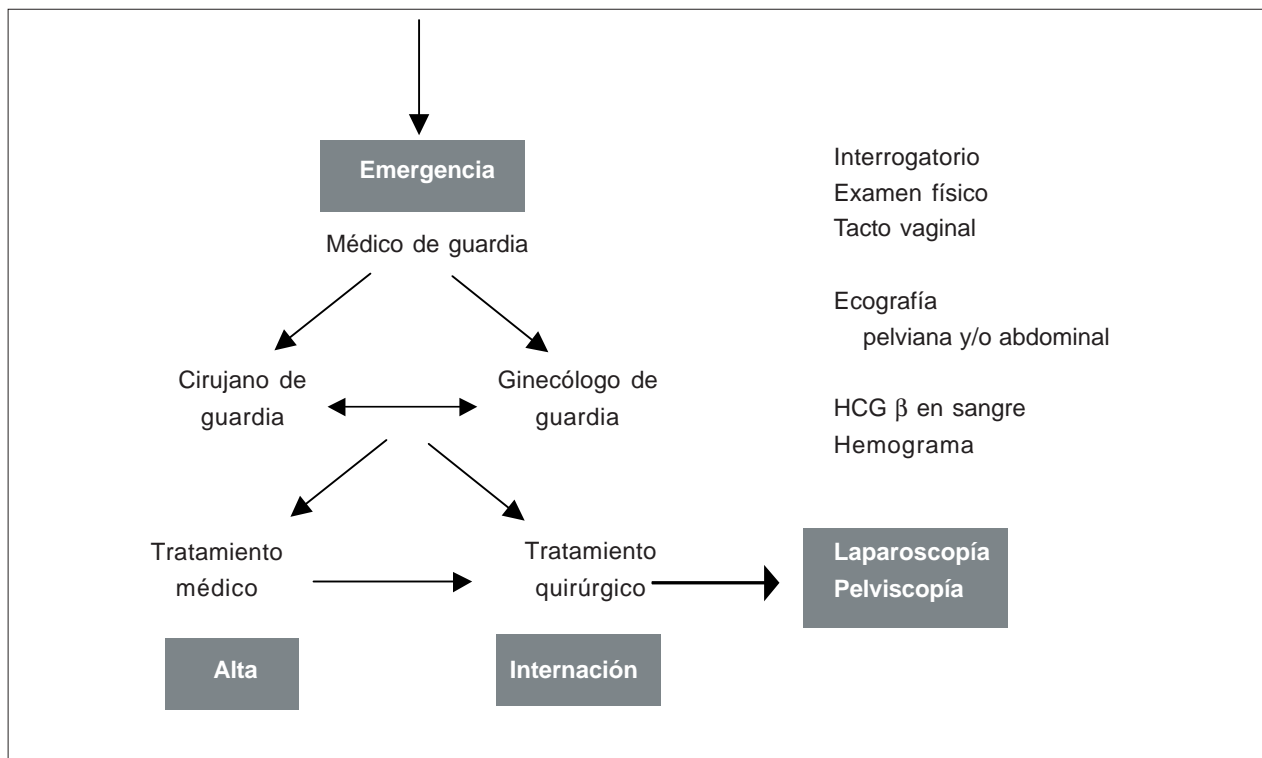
Emergencia

Médico de guardia

Cirujano de guardia

Ginecólogo de guardia

Tratamiento médico

Tratamiento quirúrgico

Laparoscopía
Pelviscopía

Alta

Internación

Interrogatorio
Examen físico
Tacto vaginal

Ecografía
pelviana y/o abdominal

HCG $\beta$ en sangre
Hemograma